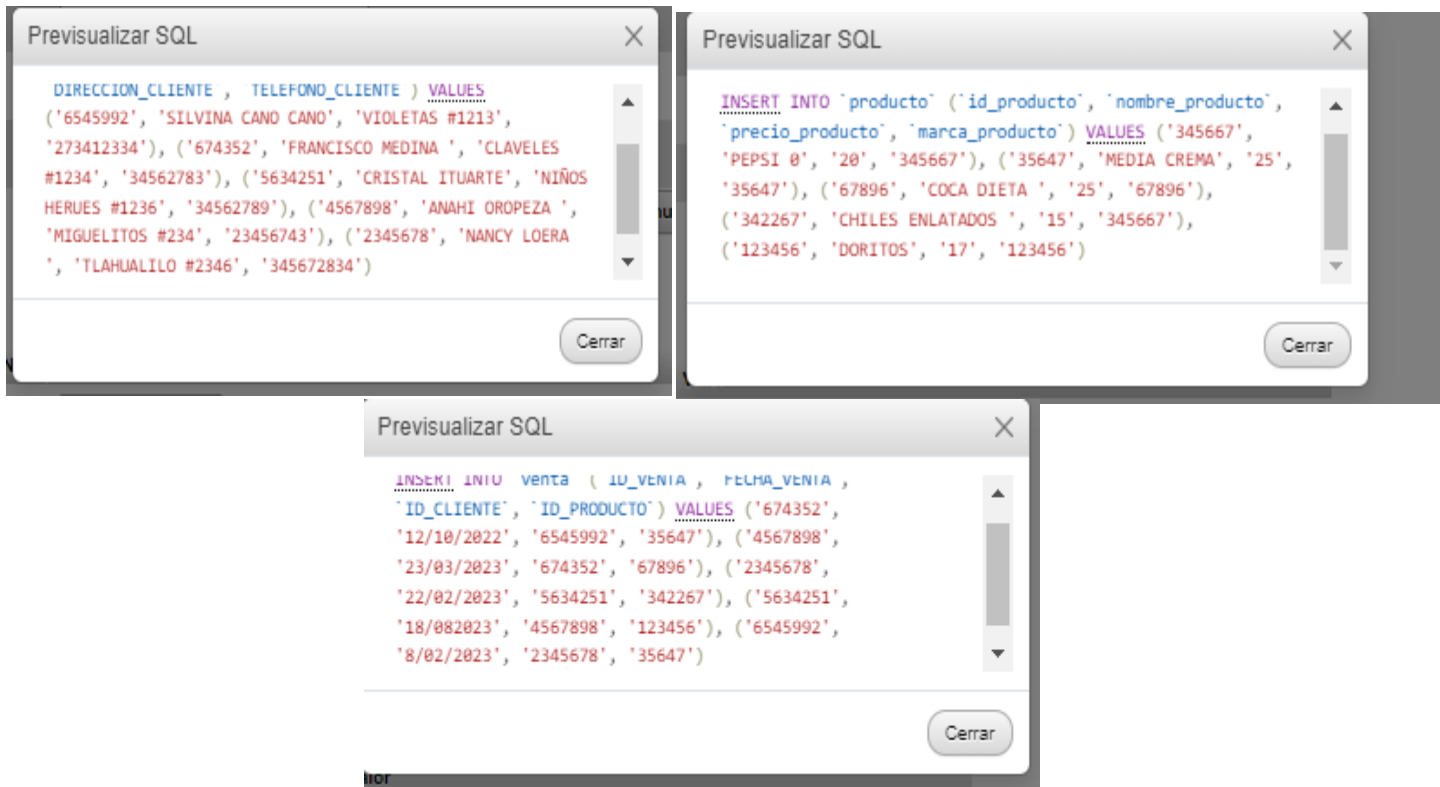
Previsualizar SQL

`DIRECCION_CLIENTE`, `TELEFONO_CLIENTE`) VALUES ('6545992', 'SILVINA CANO CANO', 'VIOLETAS #1213', '273412334'), ('674352', 'FRANCISCO MEDINA ', 'CLAVELES #1234', '34562783'), ('5634251', 'CRISTAL ITUARTE', 'NIÑOS HERUES #1236', '34562789'), ('4567898', 'ANAHI OROPEZA ', 'MIGUELITOS #234', '23456743'), ('2345678', 'NANCY LOERA ', 'TLAHUALILO #2346', '345672834')

Cerrar

Previsualizar SQL

INSERT INTO `producto` (`id_producto`, `nombre_producto`, `precio_producto`, `marca_producto`) VALUES ('345667', 'PEPSI 0', '20', '345667'), ('35647', 'MEDIA CREMA', '25', '35647'), ('67896', 'COCA DIETA ', '25', '67896'), ('342267', 'CHILES ENLATADOS ', '15', '345667'), ('123456', 'DORITOS', '17', '123456')

Cerrar

Previsualizar SQL

INSERT INTO `venta` (`ID_VENTA`, `FECHA_VENTA`, `ID_CLIENTE`, `ID_PRODUCTO`) VALUES ('674352', '12/10/2022', '6545992', '35647'), ('4567898', '23/03/2023', '674352', '67896'), ('2345678', '22/02/2023', '5634251', '342267'), ('5634251', '18/082023', '4567898', '123456'), ('6545992', '8/02/2023', '2345678', '35647')

Cerrar